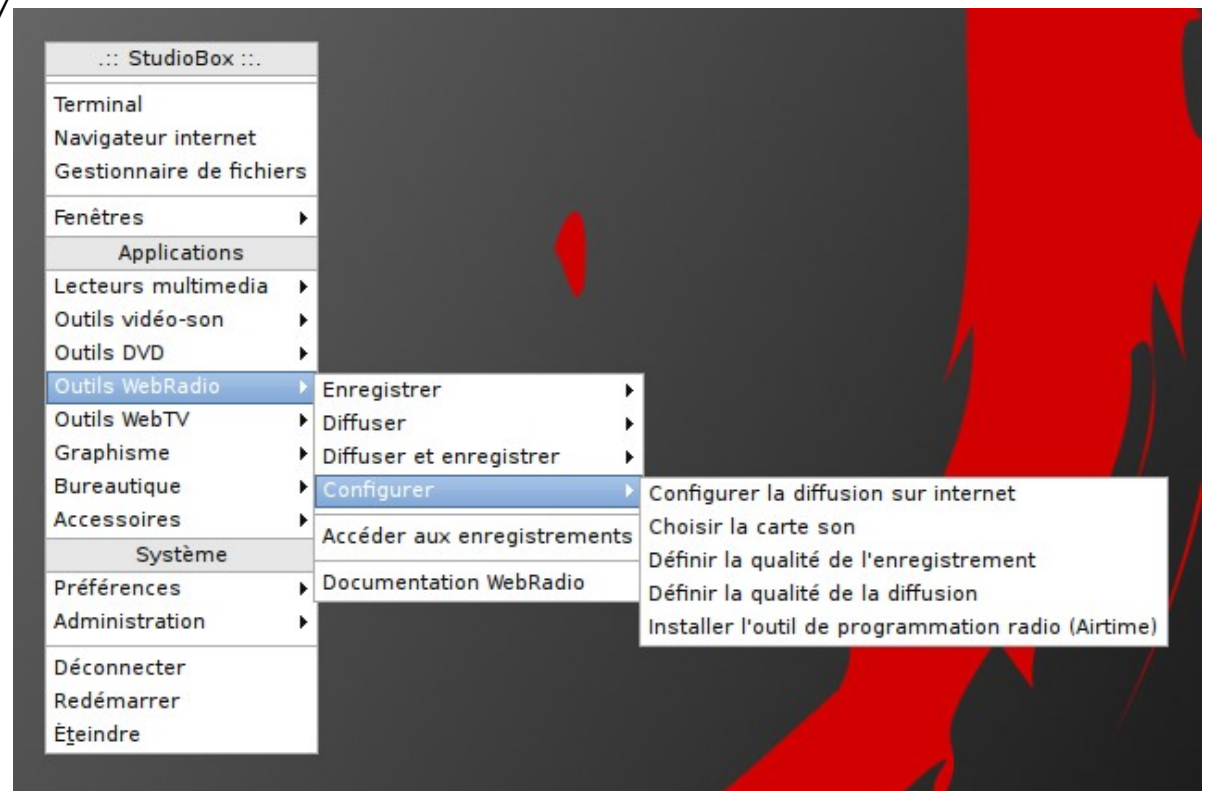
.:: StudioBox ::.

Terminal
Navigateur internet
Gestionnaire de fichiers

Fenêtres

Applications

Lecteurs multimedia
Outils vidéo-son
Outils DVD
Outils WebRadio
Outils WebTV
Graphisme
Bureautique
Accessoires

Système

Préférences
Administration

Déconnecter
Redémarrer
Èteindre

Enregistrer
Diffuser
Diffuser et enregistrer
Configurer

Accéder aux enregistrements

Documentation WebRadio

Configurer la diffusion sur internet
Choisir la carte son
Définir la qualité de l'enregistrement
Définir la qualité de la diffusion
Installer l'outil de programmation radio (Airtime)